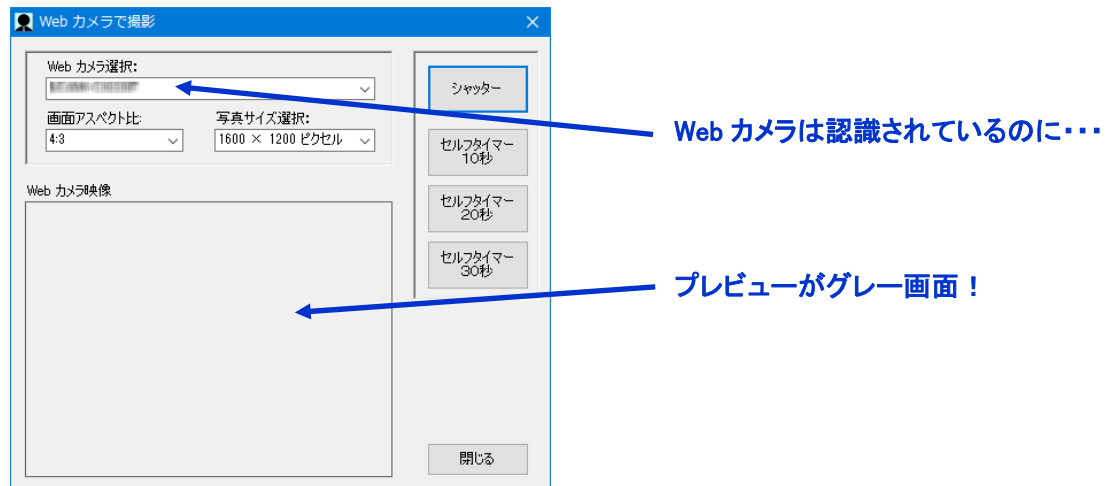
Web カメラで撮影

Web カメラ選択:
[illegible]

画面アスペクト比:
4:3

写真サイズ選択:
1600 × 1200 ピクセル

Web カメラ映像

シャッター

セルフタイマー 10秒

セルフタイマー 20秒

セルフタイマー 30秒

閉じる

Web カメラは認識されているのに・・・

プレビューがグレー画面！